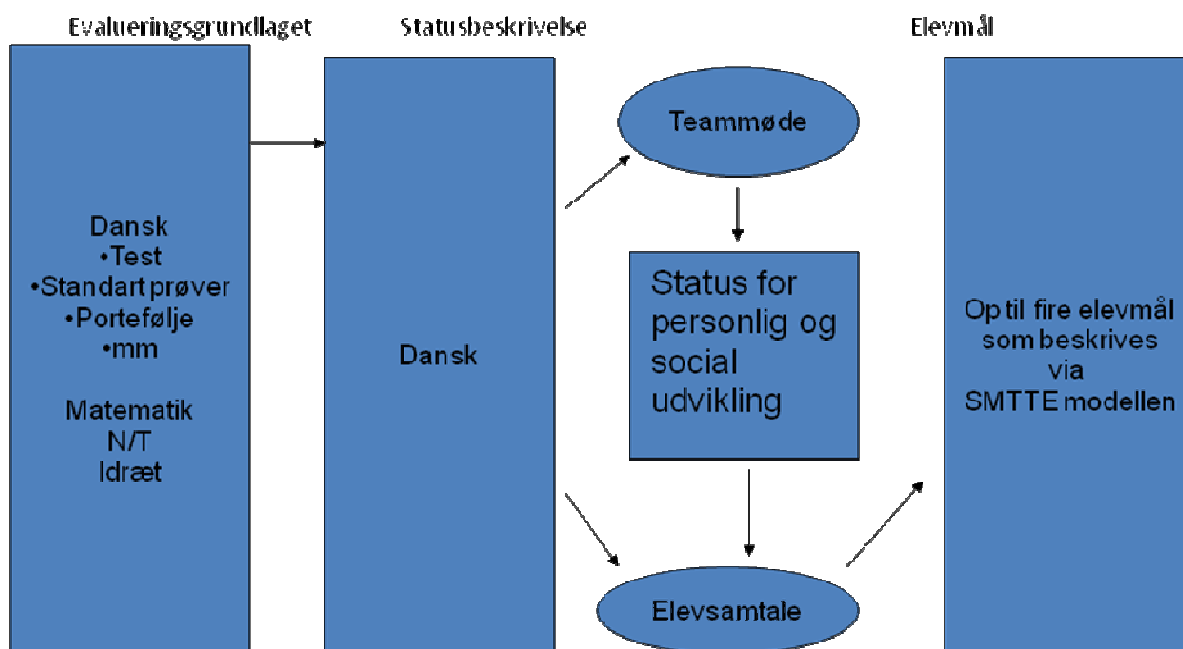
Evalueringsgrundlaget

Statusbeskrivelse

Elevmål

Dansk
•Test
•Standart prøver
•Portefølje
•mm

Matematik
N/T
Idræt

Dansk

Teammøde

Status for personlig og social udvikling

Elevsamtale

Op til fire elevmål som beskrives via SMTTE modellen